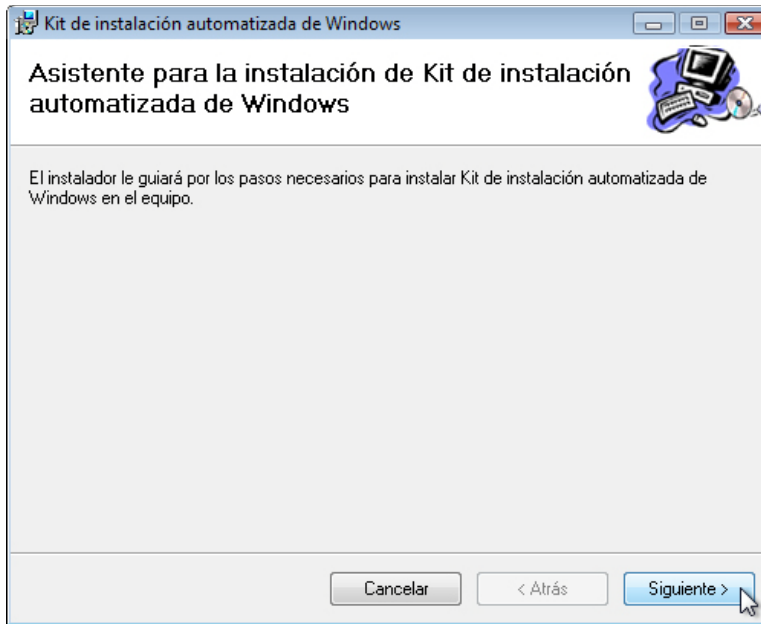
Kit de instalación automatizada de Windows

Asistente para la instalación de Kit de instalación automatizada de Windows

El instalador le guiará por los pasos necesarios para instalar Kit de instalación automatizada de Windows en el equipo.

Cancelar

< Atrás

Siguiente >